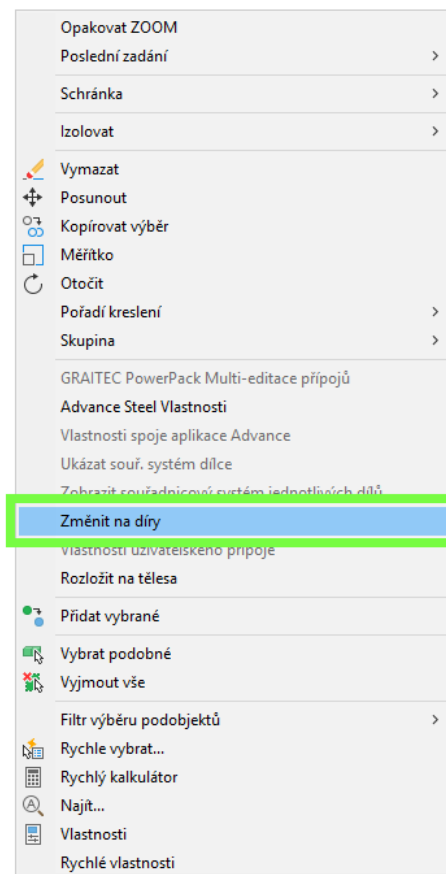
Opakovat ZOOM
Poslední zadání
Schránka
Izolovat
Vymazat
Posunout
Kopírovat výběr
Měřítko
Otočit
Pořadí kreslení
Skupina
GRAITEC PowerPack Multi-editace přípojů
Advance Steel Vlastnosti
Vlastnosti spoje aplikace Advance
Ukázat souř. systém dílce
Zobrazit souřadnicový systém jednotlivých dílů
Změnit na díry
Vlastnosti uživatelského přípoje
Rozložit na tělesa
Přidat vybrané
Vybrat podobné
Vyjmout vše
Filtr výběru podobjektů
Rychle vybrat...
Rychlý kalkulátor
Najít...
Vlastnosti
Rychlé vlastnosti